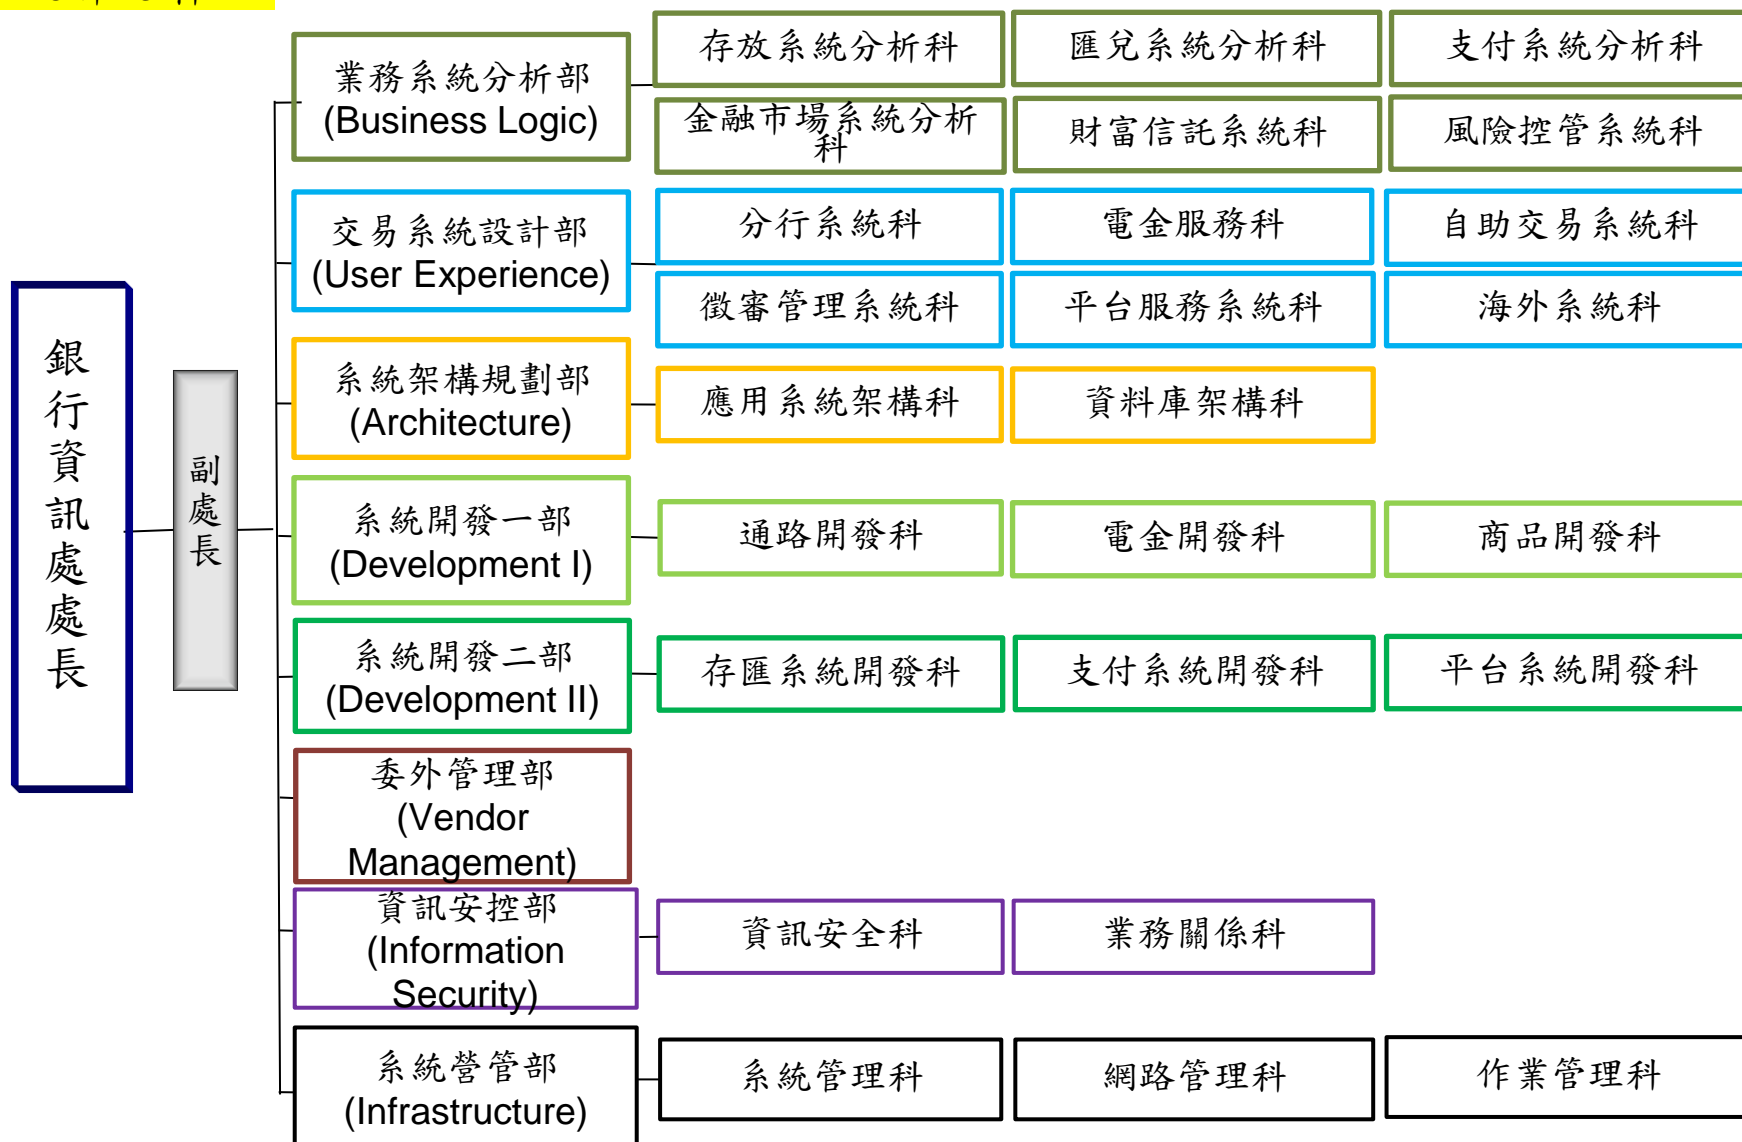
銀行資訊處處長

副處長

業務系統分析部 (Business Logic)

存放系統分析科

匯兌系統分析科

支付系統分析科

金融市場系統分析科

財富信託系統科

風險控管系統科

交易系統設計部 (User Experience)

分行系統科

電金服務科

自助交易系統科

徵審管理系統科

平台服務系統科

海外系統科

系統架構規劃部 (Architecture)

應用系統架構科

資料庫架構科

系統開發一部 (Development I)

通路開發科

電金開發科

商品開發科

系統開發二部 (Development II)

存匯系統開發科

支付系統開發科

平台系統開發科

委外管理部 (Vendor Management)

資訊安控部 (Information Security)

資訊安全科

業務關係科

系統營管部 (Infrastructure)

系統管理科

網路管理科

作業管理科